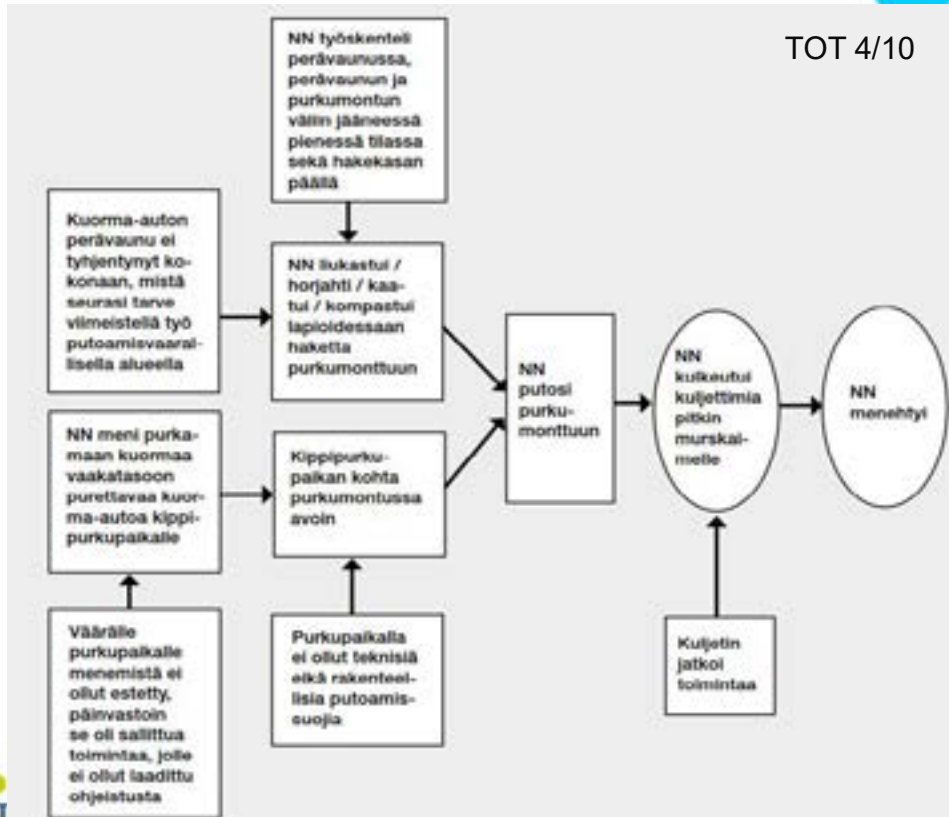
TOT 4/10

NN työskenteli perävaunussa, perävaunun ja purkumontun väliin jääneessä pienessä tilassa sekä hakekasan päällä

Kuorma-auton perävaunu ei tyhjentynyt kokonaan, mistä seurasi tarve viimeistellä työ putoamisvaarallisella alueella

NN liukastui / horjahti / kaatui / kompastui lapioidessaan haketta purkumonttuun

NN meni purkamaan kuormaa vaakatasoon purettavaa kuorma-autoa kippipurkupaikalle

Kippipurkupaikan kohta purkumontussa avoin

NN putosi purkumonttuun

NN kulkeutui kuljettimia pitkin murskaimelle

NN menehtyi

Väärälle purkupaikalle menemistä ei ollut estetty, päinvastoin se oli sallittua toimintaa, jolle ei ollut laadittu ohjeistusta

Purkupaikalla ei ollut teknisiä eikä rakenteellisia putoamissuojia

Kuljetin jatkoi toimintaa